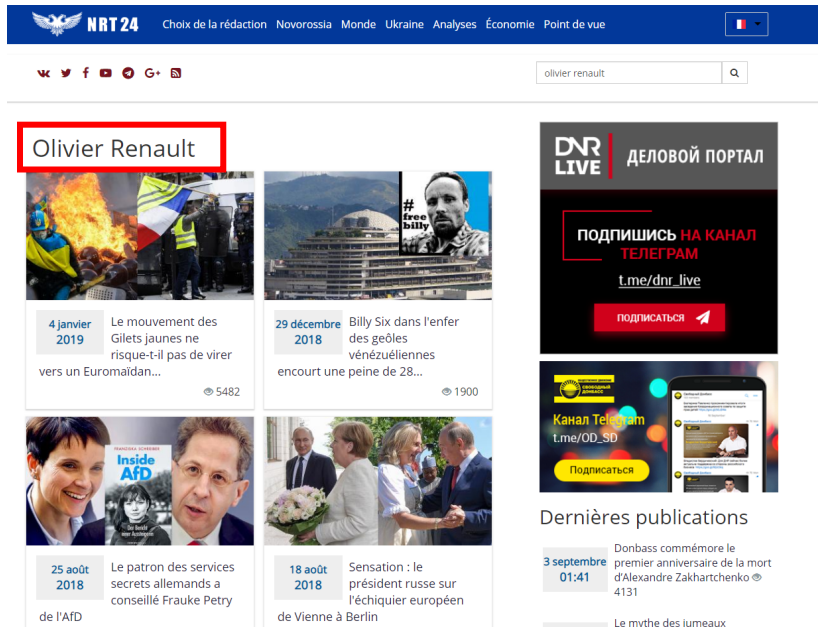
NRT 24 Choix de la rédaction Novorossia Monde Ukraine Analyses Économie Point de vue

olivier renault

Olivier Renault

# free billy

4 janvier 2019 Le mouvement des Gilets jaunes ne risque-t-il pas de virer vers un Euromaïdan…

5482

29 décembre 2018 Billy Six dans l'enfer des geôles vénézuéliennes encourt une peine de 28…

1900

Inside AfD

25 août 2018 Le patron des services secrets allemands a conseillé Frauke Petry de l'AfD

18 août 2018 Sensation : le président russe sur l'échiquier européen de Vienne à Berlin

DNR LIVE ДЕЛОВОЙ ПОРТАЛ

ПОДПИШИСЬ НА КАНАЛ ТЕЛЕГРАМ

t.me/dnr_live

ПОДПИСАТЬСЯ

СВОБОДНЫЙ ДОНБАСС

Канал Telegram

t.me/OD_SD

Подписаться

Dernières publications

3 septembre 01:41 Donbass commémore le premier anniversaire de la mort d'Alexandre Zakhartchenko 4131

Le mythe des jumeaux